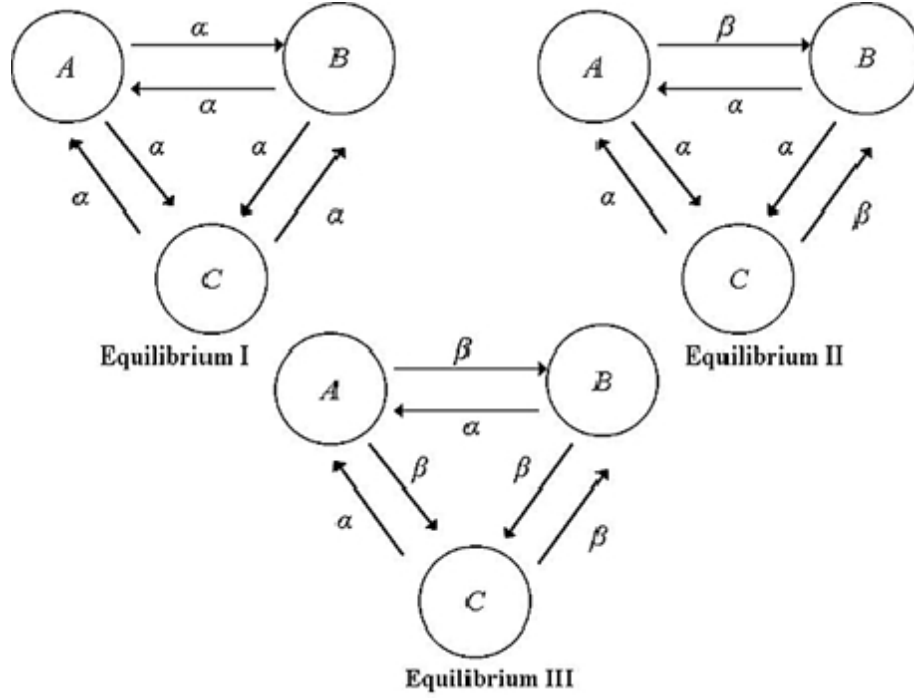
$A$ $\alpha$ $B$ $\alpha$ $\alpha$ $\alpha$ $\alpha$ $\alpha$ $C$

Equilibrium I

$A$ $\beta$ $B$ $\alpha$ $\alpha$ $\alpha$ $\alpha$ $\beta$ $C$

Equilibrium II

$A$ $\beta$ $B$ $\alpha$ $\beta$ $\beta$ $\alpha$ $\beta$ $C$

Equilibrium III